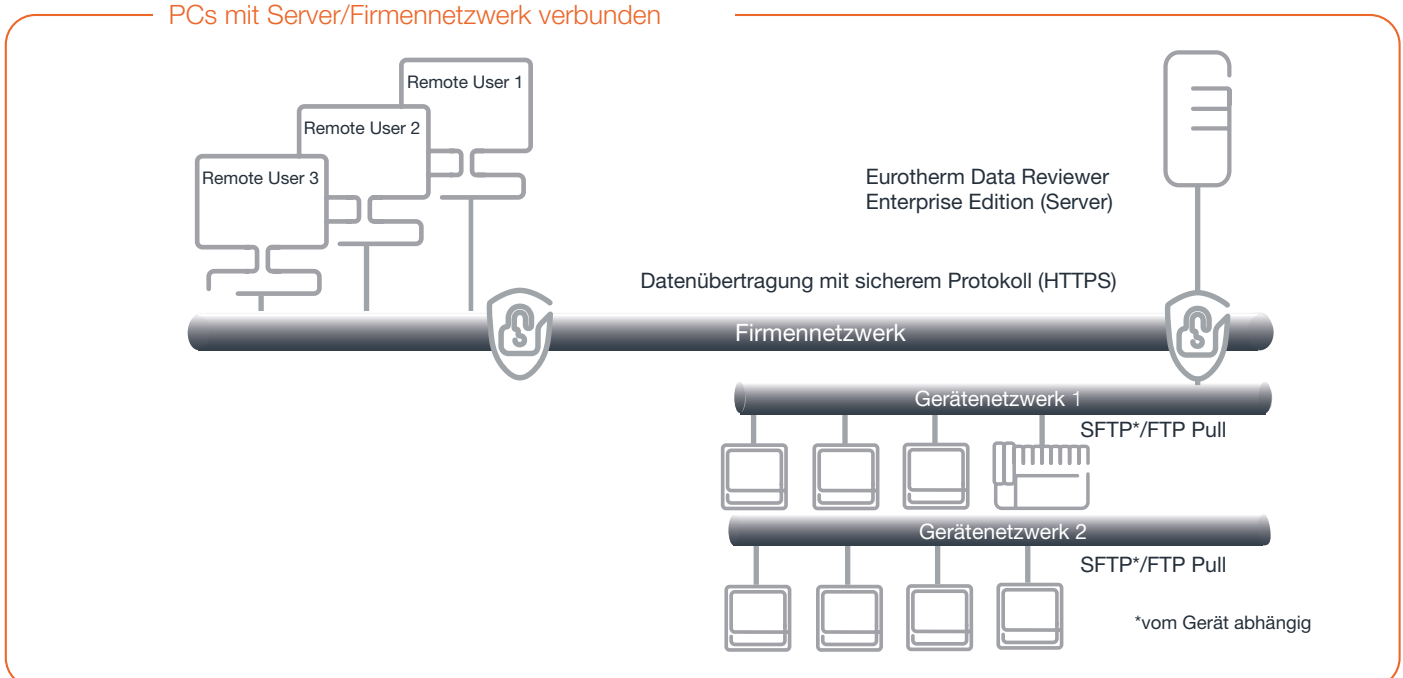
PCs mit Server/Firmennetzwerk verbunden

Remote User 1

Remote User 2

Remote User 3

Eurotherm Data Reviewer Enterprise Edition (Server)

Datenübertragung mit sicherem Protokoll (HTTPS)

Firmennetzwerk

Gerätenetzwerk 1

SFTP*/FTP Pull

Gerätenetzwerk 2

SFTP*/FTP Pull

*vom Gerät abhängig